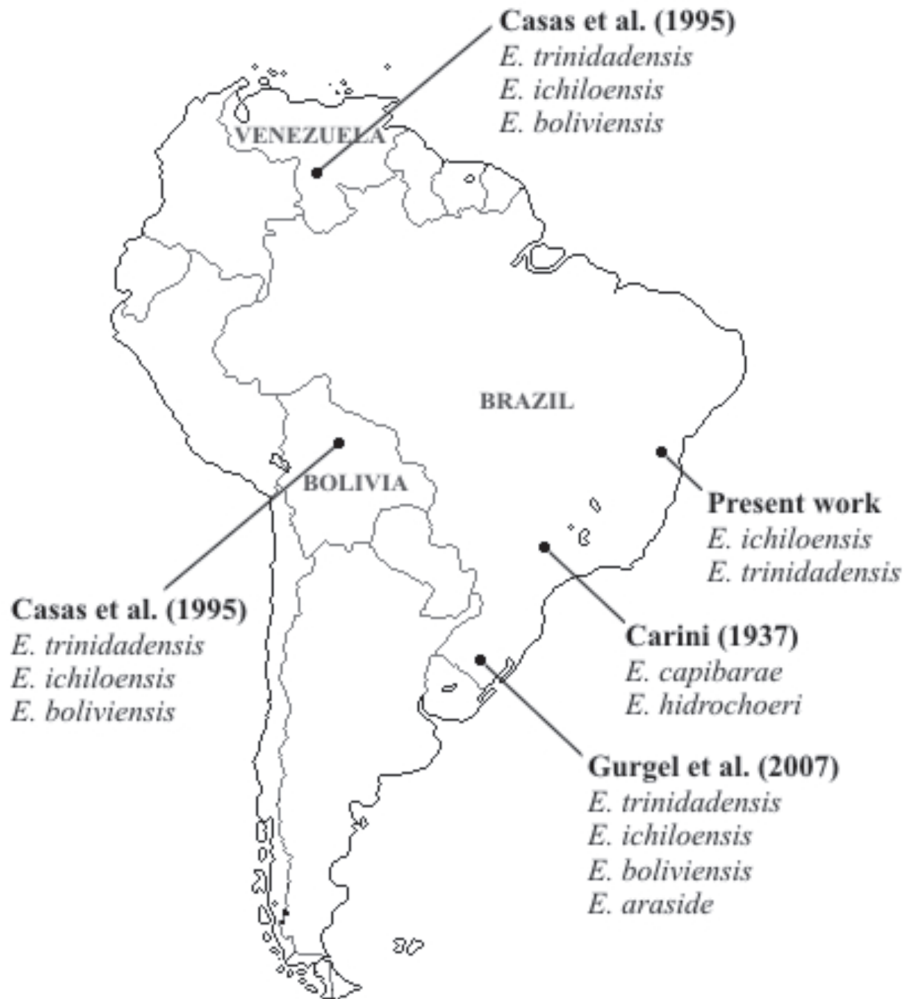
Casas et al. (1995)
E. trinidadensis
E. ichiloensis
E. boliviensis

VENEZUELA

BRAZIL

BOLIVIA

Present work
E. ichiloensis
E. trinidadensis

Casas et al. (1995)
E. trinidadensis
E. ichiloensis
E. boliviensis

Carini (1937)
E. capibarae
E. hidrochoeri

Gurgel et al. (2007)
E. trinidadensis
E. ichiloensis
E. boliviensis
E. araside